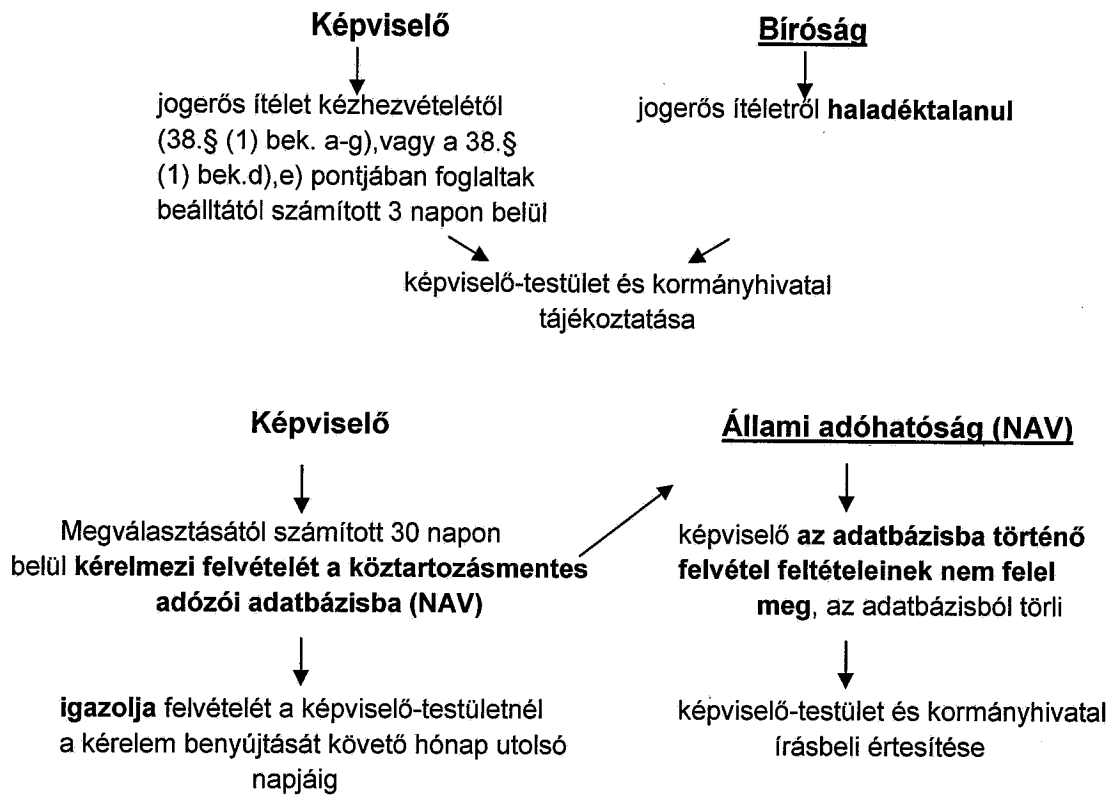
Képviselő

jogerős ítélet kézhezvételétől (38.§ (1) bek. a-g),vagy a 38.§ (1) bek.d),e) pontjában foglaltak beálltától számított 3 napon belül

Bíróság

jogerős ítéletről haladéktalanul

képviselő-testület és kormányhivatal tájékoztatása

Képviselő

Megválasztásától számított 30 napon belül kérelmezi felvételét a köztartozásmentes adózói adatbázisba (NAV)

igazolja felvételét a képviselő-testületnél a kérelem benyújtását követő hónap utolsó napjáig

Állami adóhatóság (NAV)

képviselő az adatbázisba történő felvétel feltételeinek nem felel meg, az adatbázisból törli

képviselő-testület és kormányhivatal írásbeli értesítése